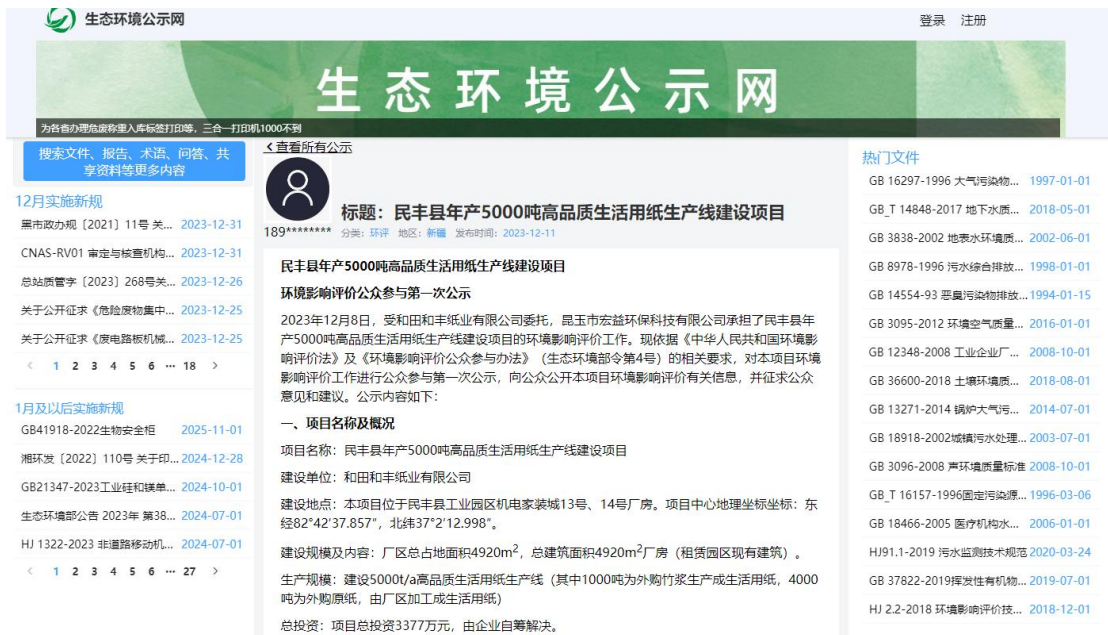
生态环境公示网

登录 注册

生态环境公示网

为各省办理危废称重入库标签打印等，三合一打印机1000不到

搜索文件、报告、术语、问答、共享资料等更多内容

12月实施新规

黑市政办规〔2021〕11号 关... 2023-12-31
CNAS-RV01 审定与核查机构... 2023-12-31
总站质管字〔2023〕268号关... 2023-12-26
关于公开征求《危险废物集中... 2023-12-25
关于公开征求《废电路板机械... 2023-12-25

< 1 2 3 4 5 6 ··· 18 >

1月及以后实施新规

GB41918-2022生物安全柜 2025-11-01
湘环发〔2022〕110号 关于印... 2024-12-28
GB21347-2023工业硅和镁单... 2024-10-01
生态环境部公告 2023年 第38... 2024-07-01
HJ 1322-2023 非道路移动机... 2024-07-01

< 1 2 3 4 5 6 ··· 27 >

‹ 查看所有公示

标题：民丰县年产5000吨高品质生活用纸生产线建设项目

189******** 分类：环评 地区：新疆 发布时间：2023-12-11

民丰县年产5000吨高品质生活用纸生产线建设项目

环境影响评价公众参与第一次公示

2023年12月8日，受和田和丰纸业有限公司委托，昆玉市宏益环保科技有限公司承担了民丰县年产5000吨高品质生活用纸生产线建设项目的环境影响评价工作。现依据《中华人民共和国环境影响评价法》及《环境影响评价公众参与办法》（生态环境部令第4号）的相关要求，对本项目环境影响评价工作进行公众参与第一次公示，向公众公开本项目环境影响评价有关信息，并征求公众意见和建议。公示内容如下：

一、项目名称及概况

项目名称：民丰县年产5000吨高品质生活用纸生产线建设项目

建设单位：和田和丰纸业有限公司

建设地点：本项目位于民丰县工业园区机电家装城13号、14号厂房。项目中心地理坐标坐标：东经82°42′37.857″，北纬37°2′12.998″。

建设规模及内容：厂区总占地面积4920m$^2$，总建筑面积4920m$^2$厂房（租赁园区现有建筑）。

生产规模：建设5000t/a高品质生活用纸生产线（其中1000吨为外购竹浆生产成生活用纸，4000吨为外购原纸，由厂区加工成生活用纸）

总投资：项目总投资3377万元，由企业自筹解决。

热门文件

GB 16297-1996 大气污染物... 1997-01-01
GB_T 14848-2017 地下水质... 2018-05-01
GB 3838-2002 地表水环境质... 2002-06-01
GB 8978-1996 污水综合排放... 1998-01-01
GB 14554-93 恶臭污染物排放... 1994-01-15
GB 3095-2012 环境空气质量... 2016-01-01
GB 12348-2008 工业企业厂... 2008-10-01
GB 36600-2018 土壤环境质... 2018-08-01
GB 13271-2014 锅炉大气污... 2014-07-01
GB 18918-2002城镇污水处理... 2003-07-01
GB 3096-2008 声环境质量标准 2008-10-01
GB_T 16157-1996固定污染源... 1996-03-06
GB 18466-2005 医疗机构水... 2006-01-01
HJ91.1-2019 污水监测技术规范 2020-03-24
GB 37822-2019挥发性有机物... 2019-07-01
HJ 2.2-2018 环境影响评价技... 2018-12-01